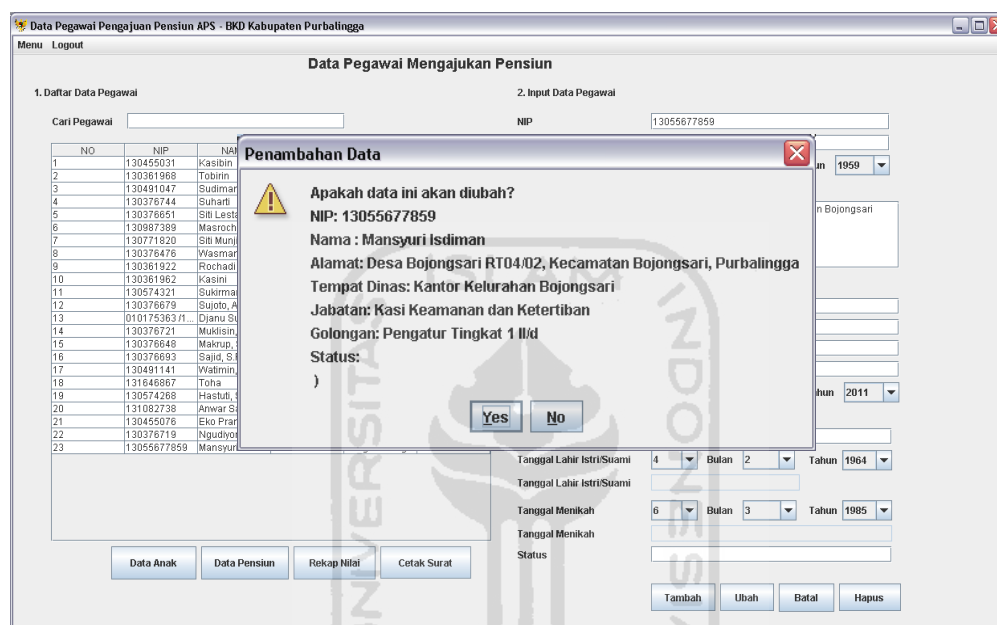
Data Pegawai Pengajuan Pensiun APS - BKD Kabupaten Purbalingga

Menu Logout

Data Pegawai Mengajukan Pensiun

1. Daftar Data Pegawai

Cari Pegawai

| NO | NIP | NAM |
|---|---|---|
| 1 | 130455031 | Kasibin |
| 2 | 130361968 | Tobirin |
| 3 | 130491047 | Sudimar |
| 4 | 130376744 | Suharti |
| 5 | 130376651 | Siti Lesta |
| 6 | 130987389 | Masroch |
| 7 | 130771820 | Siti Munji |
| 8 | 130376476 | Wasmar |
| 9 | 130361922 | Rochadi |
| 10 | 130361962 | Kasini |
| 11 | 130574321 | Sukirma |
| 12 | 130376679 | Sujoto, A |
| 13 | 010175363 /1... | Djanu Su |
| 14 | 130376721 | Muklisin, |
| 15 | 130376648 | Makrup, |
| 16 | 130376693 | Sajid, S. |
| 17 | 130491141 | Watimin, |
| 18 | 131646867 | Toha |
| 19 | 130574268 | Hastuti, |
| 20 | 131082738 | Anwar S |
| 21 | 130455076 | Eko Pran |
| 22 | 130376719 | Ngudiyo |
| 23 | 13055677859 | Mansyuri |

Data Anak | Data Pensiun | Rekap Nilai | Cetak Surat

2. Input Data Pegawai

NIP 13055677859

un 1959

n Bojongsari

hun 2011

Tanggal Lahir Istri/Suami 4 Bulan 2 Tahun 1964

Tanggal Lahir Istri/Suami

Tanggal Menikah 6 Bulan 3 Tahun 1985

Tanggal Menikah

Status

Tambah | Ubah | Batal | Hapus

Penambahan Data

Apakah data ini akan diubah?
NIP: 13055677859
Nama : Mansyuri Isdiman
Alamat: Desa Bojongsari RT04/02, Kecamatan Bojongsari, Purbalingga
Tempat Dinas: Kantor Kelurahan Bojongsari
Jabatan: Kasi Keamanan dan Ketertiban
Golongan: Pengatur Tingkat 1 II/d
Status:
)

Yes | No